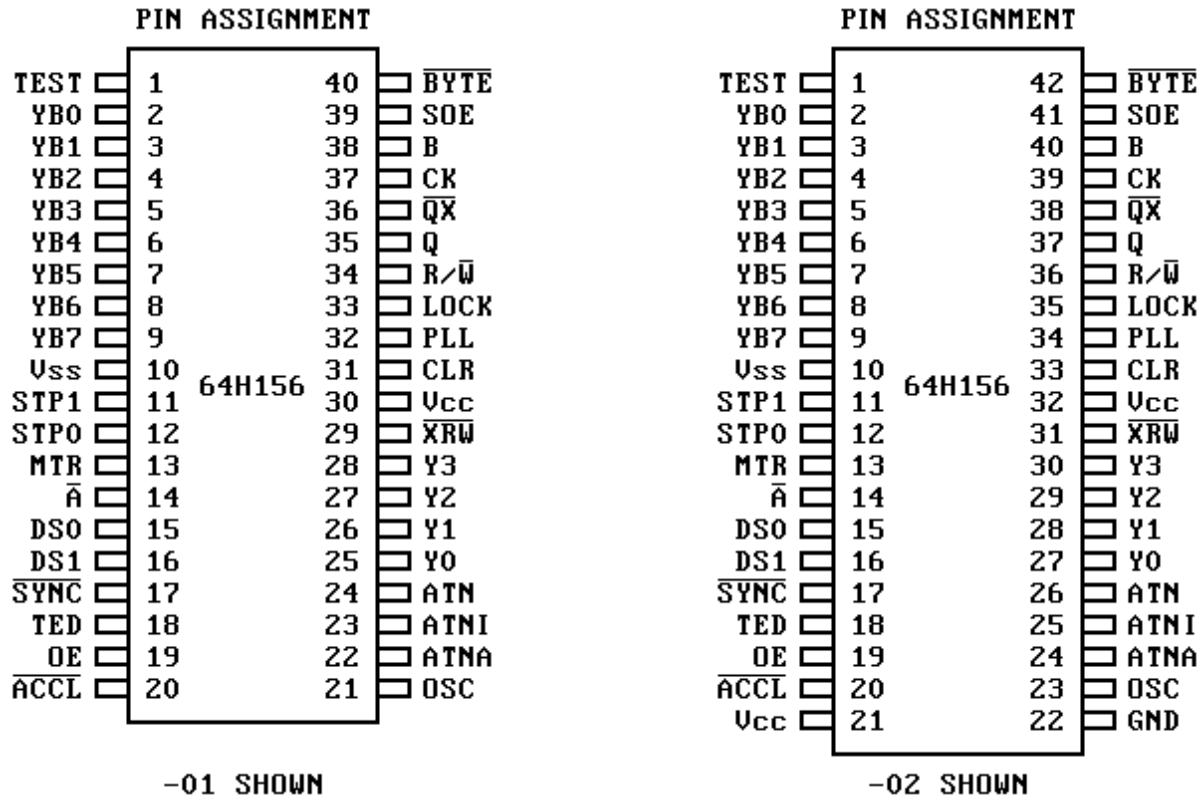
PIN ASSIGNMENT

| | | | |
|---|---|---|---|
| TEST | 1 | 40 | $\overline{BYTE}$ |
| YB0 | 2 | 39 | SOE |
| YB1 | 3 | 38 | B |
| YB2 | 4 | 37 | CK |
| YB3 | 5 | 36 | $\overline{QX}$ |
| YB4 | 6 | 35 | Q |
| YB5 | 7 | 34 | R/$\overline{W}$ |
| YB6 | 8 | 33 | LOCK |
| YB7 | 9 | 32 | PLL |
| Vss | 10 | 31 | CLR |
| STP1 | 11 | 30 | Vcc |
| STP0 | 12 | 29 | $\overline{XRW}$ |
| MTR | 13 | 28 | Y3 |
| $\overline{A}$ | 14 | 27 | Y2 |
| DS0 | 15 | 26 | Y1 |
| DS1 | 16 | 25 | Y0 |
| $\overline{SYNC}$ | 17 | 24 | ATN |
| TED | 18 | 23 | ATNI |
| OE | 19 | 22 | ATNA |
| $\overline{ACCL}$ | 20 | 21 | OSC |

64H156

-01 SHOWN

PIN ASSIGNMENT

| | | | |
|---|---|---|---|
| TEST | 1 | 42 | $\overline{BYTE}$ |
| YB0 | 2 | 41 | SOE |
| YB1 | 3 | 40 | B |
| YB2 | 4 | 39 | CK |
| YB3 | 5 | 38 | $\overline{QX}$ |
| YB4 | 6 | 37 | Q |
| YB5 | 7 | 36 | R/$\overline{W}$ |
| YB6 | 8 | 35 | LOCK |
| YB7 | 9 | 34 | PLL |
| Vss | 10 | 33 | CLR |
| STP1 | 11 | 32 | Vcc |
| STP0 | 12 | 31 | $\overline{XRW}$ |
| MTR | 13 | 30 | Y3 |
| $\overline{A}$ | 14 | 29 | Y2 |
| DS0 | 15 | 28 | Y1 |
| DS1 | 16 | 27 | Y0 |
| $\overline{SYNC}$ | 17 | 26 | ATN |
| TED | 18 | 25 | ATNI |
| OE | 19 | 24 | ATNA |
| $\overline{ACCL}$ | 20 | 23 | OSC |
| Vcc | 21 | 22 | GND |

64H156

-02 SHOWN